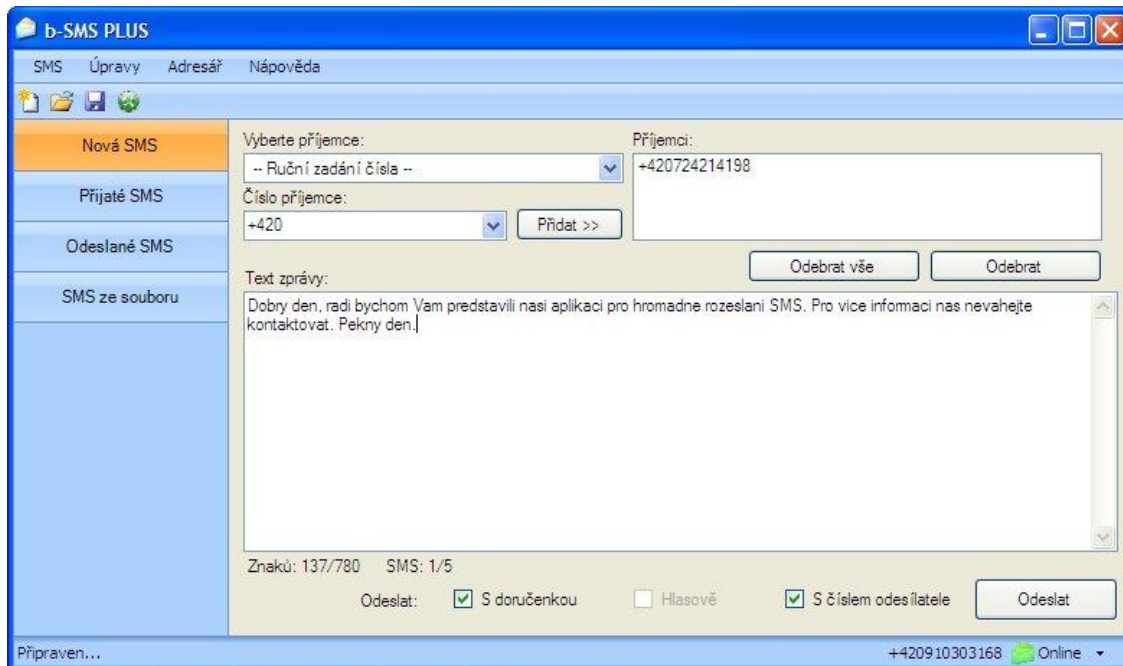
b-SMS PLUS

SMS Úpravy Adresář Nápověda

Nová SMS

Přijaté SMS

Odeslané SMS

SMS ze souboru

Vyberte příjemce:
-- Ruční zadání čísla --

Číslo příjemce:
+420

Přidat >>

Příjemci:
+420724214198

Odebrat vše

Odebrat

Text zprávy:

Dobry den, radi bychom Vam predstavili nasi aplikaci pro hromadne rozeslani SMS. Pro vice informaci nas nevahejte kontaktovat. Pekny den.

Znaků: 137/780 SMS: 1/5

Odeslat: S doručenkou Hlasově S číslem odesílatele Odeslat

Připraven...

+420910303168 Online